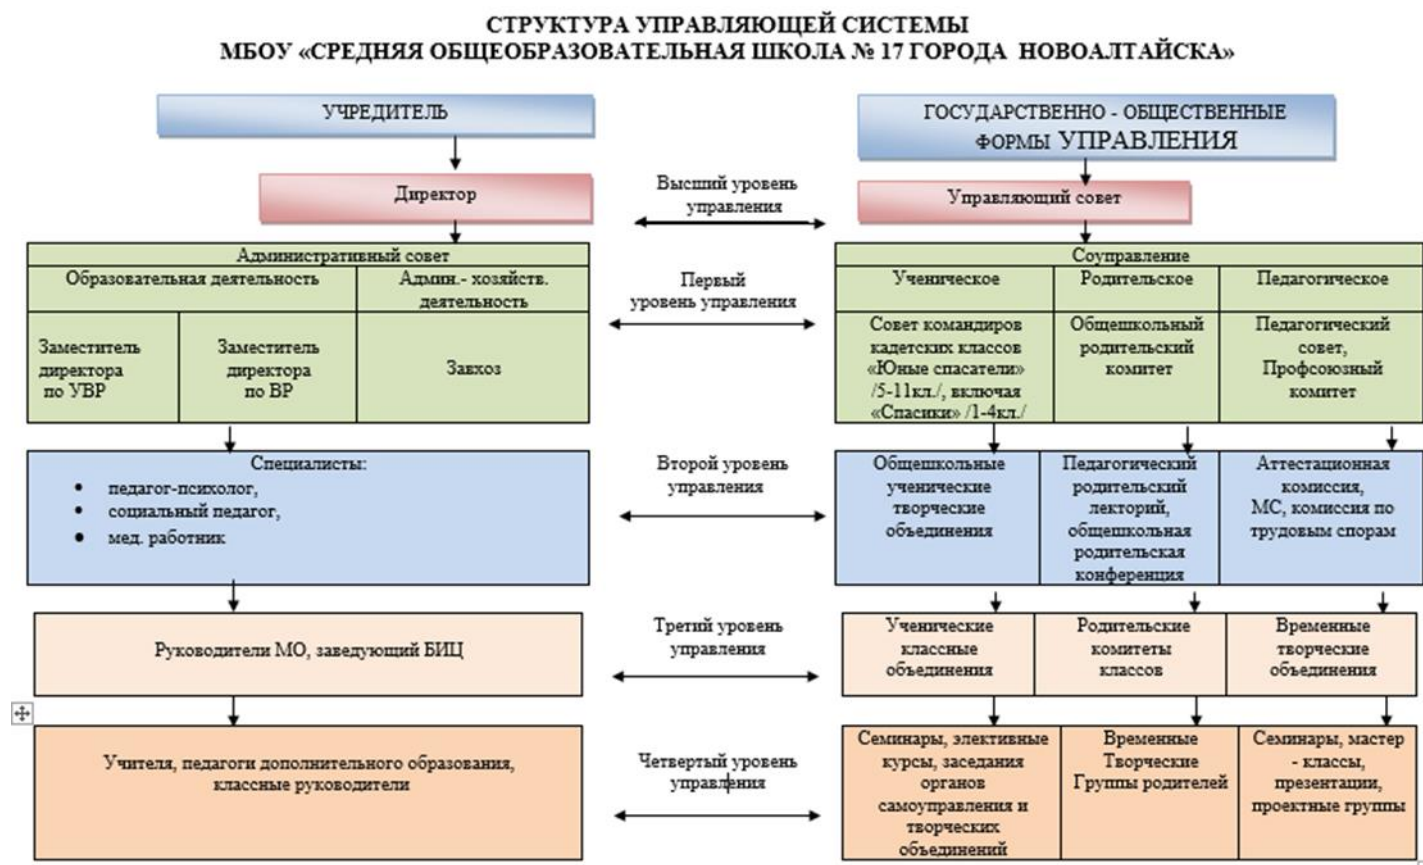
СТРУКТУРА УПРАВЛЯЮЩЕЙ СИСТЕМЫ
МБОУ «СРЕДНЯЯ ОБЩЕОБРАЗОВАТЕЛЬНАЯ ШКОЛА № 17 ГОРОДА НОВОАЛТАЙСКА»

УЧРЕДИТЕЛЬ

ГОСУДАРСТВЕННО - ОБЩЕСТВЕННЫЕ ФОРМЫ УПРАВЛЕНИЯ

Директор

Высший уровень управления

Управляющий совет

| Административный совет | | |
|---|---|---|
| Образовательная деятельность | | Админ.- хозяйств. деятельность |
| Заместитель директора по УВР | Заместитель директора по ВР | Завхоз |

Первый уровень управления

| Соуправление | | |
|---|---|---|
| Ученическое | Родительское | Педагогическое |
| Совет командиров кадетских классов «Юные спасатели» /5-11кл./, включая «Спасики» /1-4кл./ | Общешкольный родительский комитет | Педагогический совет, Профсоюзный комитет |

Специалисты:
• педагог-психолог,
• социальный педагог,
• мед. работник

Второй уровень управления

| Общешкольные ученические творческие объединения | Педагогический родительский лекторий, общешкольная родительская конференция | Аттестационная комиссия, МС, комиссия по трудовым спорам |
|---|---|---|

Руководители МО, заведующий БИЦ

Третий уровень управления

| Ученические классные объединения | Родительские комитеты классов | Временные творческие объединения |
|---|---|---|

Учителя, педагоги дополнительного образования, классные руководители

Четвертый уровень управления

| Семинары, элективные курсы, заседания органов самоуправления и творческих объединений | Временные Творческие Группы родителей | Семинары, мастер - классы, презентации, проектные группы |
|---|---|---|